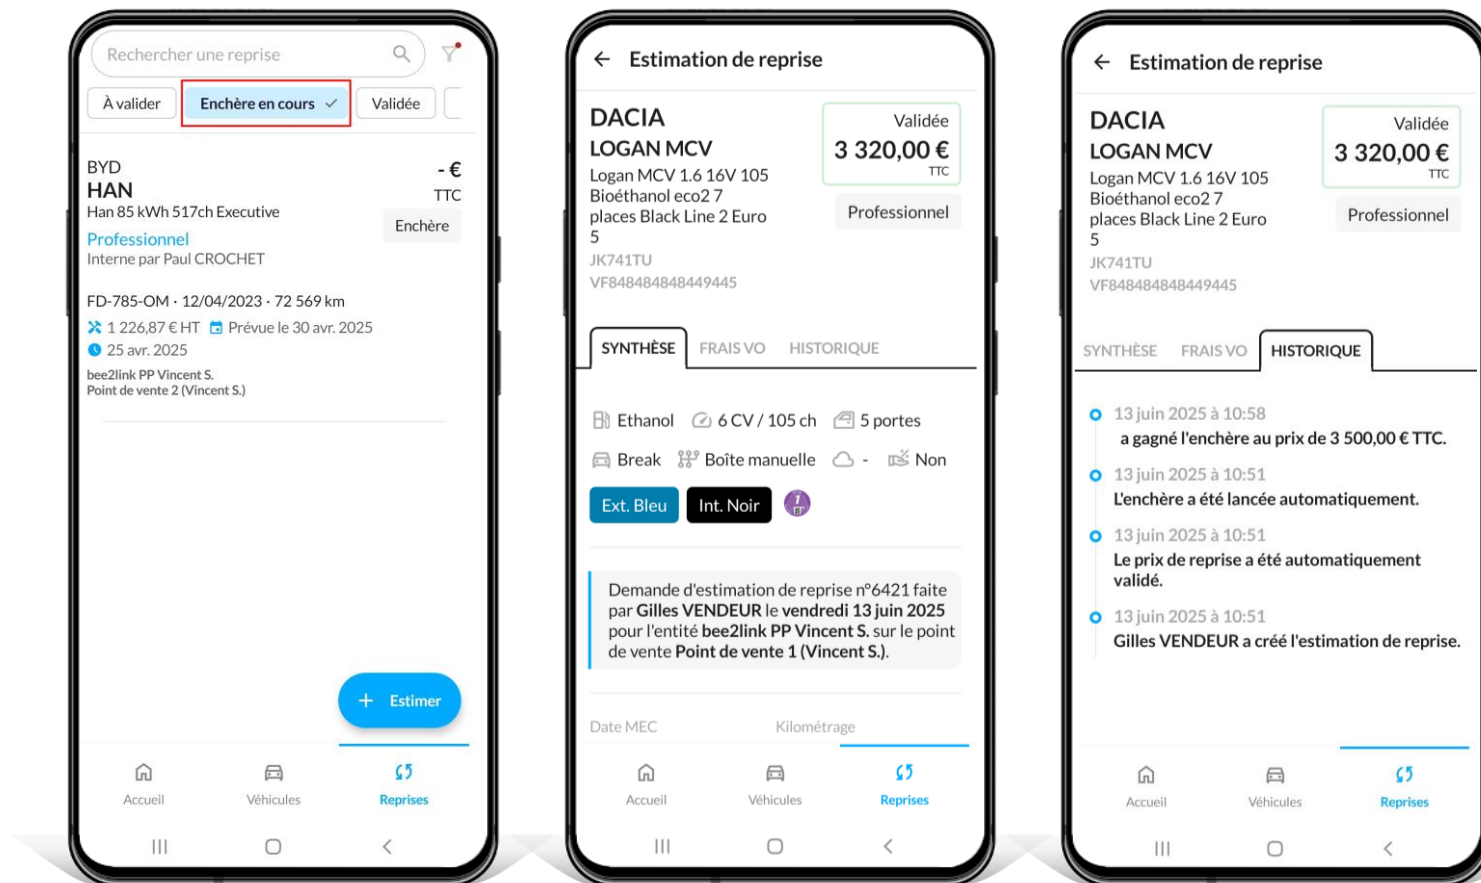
Rechercher une reprise

À valider | Enchère en cours ✓ | Validée

BYD
HAN
Han 85 kWh 517ch Executive
Professionnel
Interne par Paul CROCHET

- €
TTC
Enchère

FD-785-OM · 12/04/2023 · 72 569 km
1 226,87 € HT Prévue le 30 avr. 2025
25 avr. 2025
bee2link PP Vincent S.
Point de vente 2 (Vincent S.)

+ Estimer

Accueil Véhicules Reprises

Estimation de reprise

DACIA
LOGAN MCV
Logan MCV 1.6 16V 105 Bioéthanol eco2 7 places Black Line 2 Euro 5
JK741TU
VF848484848449445

Validée
3 320,00 €
TTC
Professionnel

SYNTHÈSE FRAIS VO HISTORIQUE

Ethanol 6 CV / 105 ch 5 portes
Break Boîte manuelle - Non
Ext. Bleu Int. Noir

Demande d'estimation de reprise n°6421 faite par Gilles VENDEUR le vendredi 13 juin 2025 pour l'entité bee2link PP Vincent S. sur le point de vente Point de vente 1 (Vincent S.).

Date MEC Kilométrage

Accueil Véhicules Reprises

Estimation de reprise

DACIA
LOGAN MCV
Logan MCV 1.6 16V 105 Bioéthanol eco2 7 places Black Line 2 Euro 5
JK741TU
VF848484848449445

Validée
3 320,00 €
TTC
Professionnel

SYNTHÈSE FRAIS VO HISTORIQUE

13 juin 2025 à 10:58
a gagné l'enchère au prix de 3 500,00 € TTC.
13 juin 2025 à 10:51
L'enchère a été lancée automatiquement.
13 juin 2025 à 10:51
Le prix de reprise a été automatiquement validé.
13 juin 2025 à 10:51
Gilles VENDEUR a créé l'estimation de reprise.

Accueil Véhicules Reprises